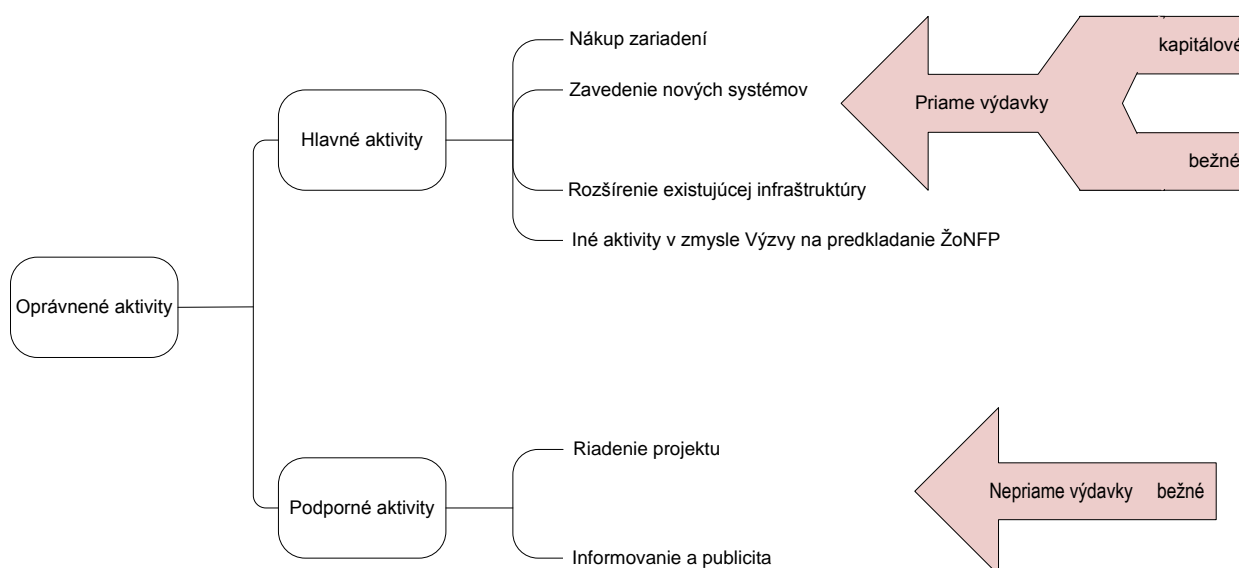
Nákup zariadení

Zavedenie nových systémov

Priame výdavky

kapitálov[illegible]

bežn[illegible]

Hlavné aktivity

Rozšírenie existujúcej infraštruktúry

Iné aktivity v zmysle Výzvy na predkladanie ŽoNFP

Oprávnené aktivity

Riadenie projektu

Nepriame výdavky bežné

Podporné aktivity

Informovanie a publicita